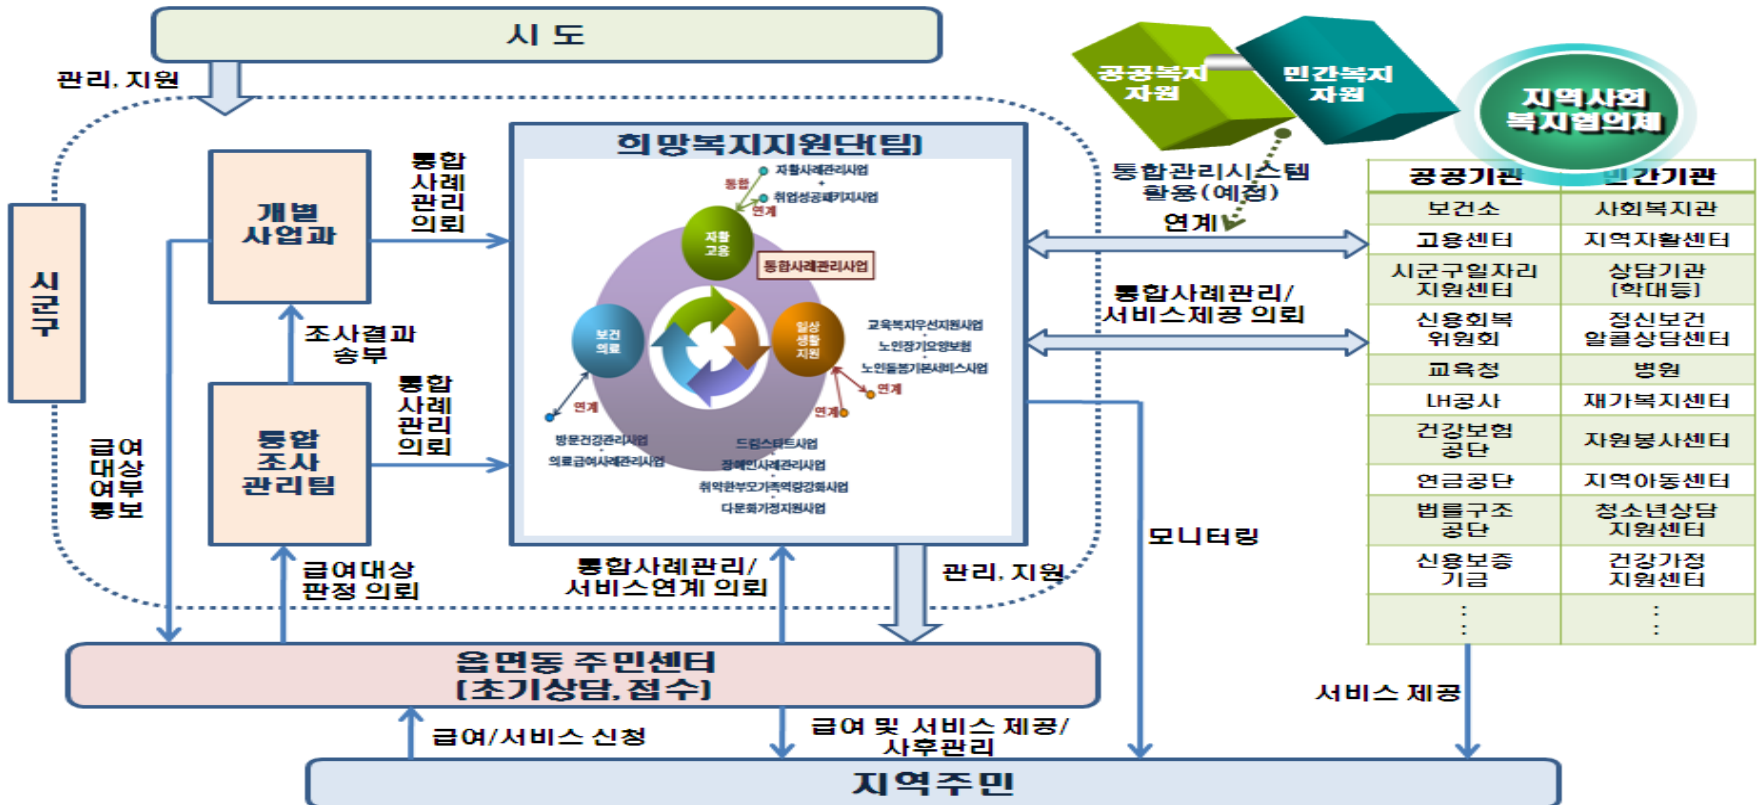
시 도

관리, 지원

시군구

개별 사업과

통합 사례 관리 의뢰

조사결과 송부

통합 조사 관리팀

통합 사례 관리 의뢰

급여 대상 여부 통보

급여대상 판정 의뢰

희망복지지원단(팀)

자활사례관리사업
취업성공패키지사업
통합
연계
자활 고용
통합사례관리사업
보건 의료
일상 생활 지원
교육복지우선지원사업
노인장기요양보험
노인돌봄기본서비스사업
연계
연계
연계
방문건강관리사업
의료급여사례관리사업
드림스타트사업
장애인사례관리사업
취약한부모가족역량강화사업
다문화가정지원사업

통합사례관리/ 서비스연계 의뢰

관리, 지원

공공복지 자원

민간복지 자원

지역사회 복지협의체

통합관리시스템 활용(예정)

연계

통합사례관리/ 서비스제공 의뢰

모니터링

| 공공기관 | 민간기관 |
|---|---|
| 보건소 | 사회복지관 |
| 고용센터 | 지역자활센터 |
| 시군구일자리 지원센터 | 상담기관 (학대등) |
| 신용회복 위원회 | 정신보건 알콜상담센터 |
| 교육청 | 병원 |
| LH공사 | 재가복지센터 |
| 건강보험 공단 | 자원봉사센터 |
| 연금공단 | 지역아동센터 |
| 법률구조 공단 | 청소년상담 지원센터 |
| 신용보증 기금 | 건강가정 지원센터 |
| ⋮ | ⋮ |

서비스 제공

읍면동 주민센터 (초기상담, 접수)

급여/서비스 신청

급여 및 서비스 제공/ 사후관리

지역주민